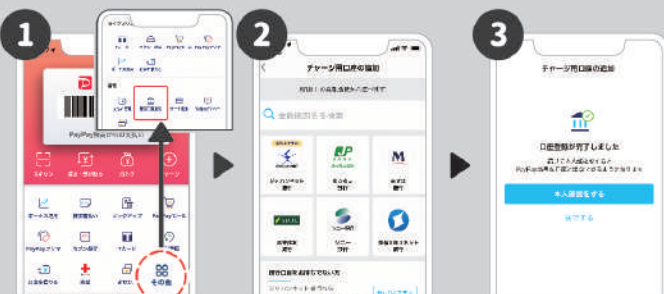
1

2

3

PayPay

スキャン

チャージ

その他

チャージ用口座の追加

金融機関名を検索

ジャパンネット銀行

ゆうちょ銀行

みずほ銀行

三井住友銀行

ソニー銀行

住信SBIネット銀行

チャージ用口座の追加

口座登録が完了しました

本人確認をする

あとでする